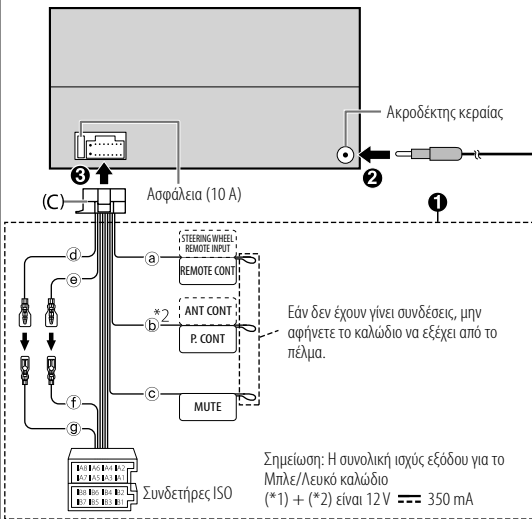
Ακροδέκτης κεραίας

❸

❷

Ασφάλεια (10 A)

(C)

❶

ⓓ

ⓔ

ⓐ

STEERING WHEEL REMOTE INPUT

REMOTE CONT

*2

ⓑ

ANT CONT

P. CONT

Εάν δεν έχουν γίνει συνδέσεις, μην αφήνετε το καλώδιο να εξέχει από το πέλμα.

ⓒ

MUTE

ⓕ

ⓖ

A8 A6 A4 A2
A7 A5 A3 A1
B8 B6 B4 B2
B7 B5 B3 B1

Συνδετήρες ISO

Σημείωση: Η συνολική ισχύς εξόδου για το Μπλε/Λευκό καλώδιο (*1) + (*2) είναι 12 V ⎓ 350 mA